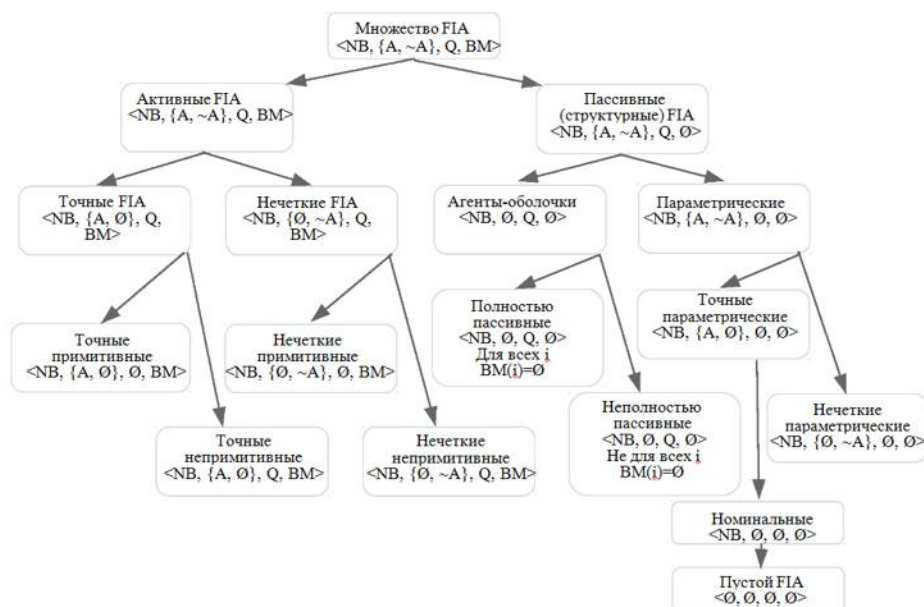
Множество FIA
<NB, {A, ~A}, Q, BM>

Активные FIA
<NB, {A, ~A}, Q, BM>

Пассивные (структурные) FIA
<NB, {A, ~A}, Q, Ø>

Точные FIA
<NB, {A, Ø}, Q, BM>

Нечеткие FIA
<NB, {Ø, ~A}, Q, BM>

Агенты-оболочки
<NB, Ø, Q, Ø>

Параметрические
<NB, {A, ~A}, Ø, Ø>

Точные примитивные
<NB, {A, Ø}, Ø, BM>

Нечеткие примитивные
<NB, {Ø, ~A}, Ø, BM>

Полностью пассивные
<NB, Ø, Q, Ø>
Для всех i
BM(i)=Ø

Точные параметрические
<NB, {A, Ø}, Ø, Ø>

Точные непримитивные
<NB, {A, Ø}, Q, BM>

Нечеткие непримитивные
<NB, {Ø, ~A}, Q, BM>

Неполностью пассивные
<NB, Ø, Q, Ø>
Не для всех i
BM(i)=Ø

Нечеткие параметрические
<NB, {Ø, ~A}, Ø, Ø>

Номинальные
<NB, Ø, Ø, Ø>

Пустой FIA
<Ø, Ø, Ø, Ø>